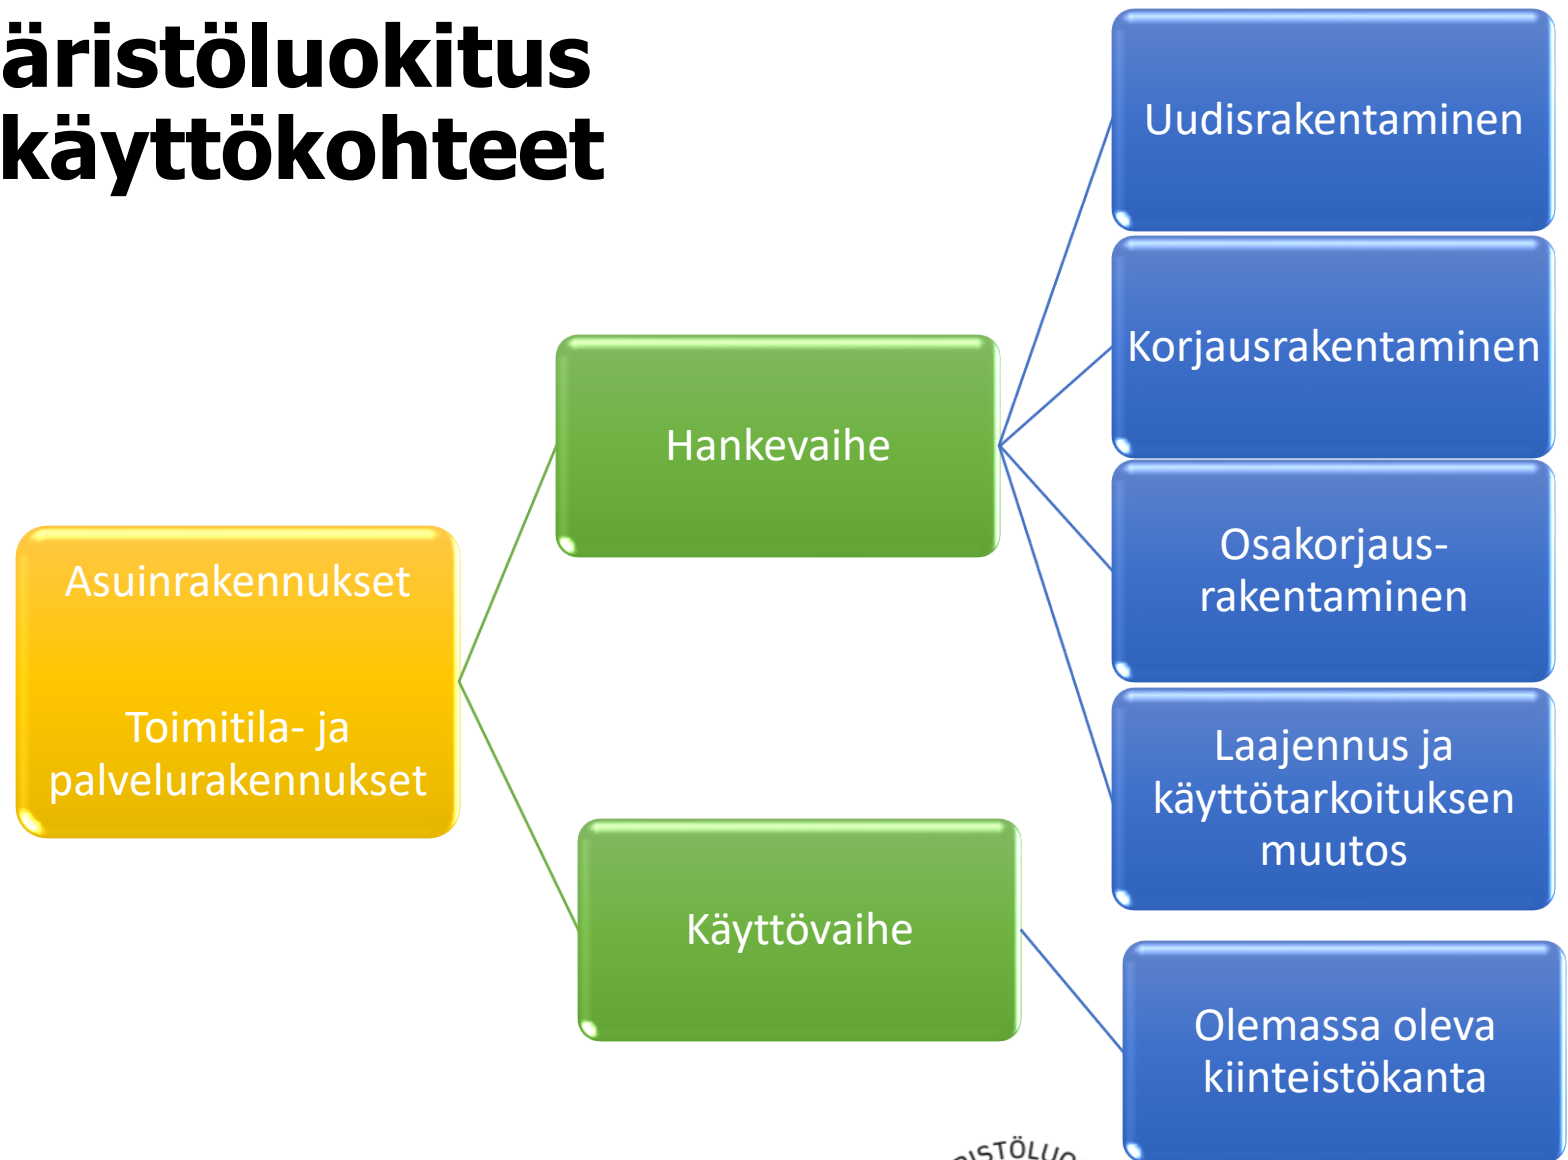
äristöluokitus
käyttökohteet

Asuinrakennukset

Toimitila- ja palvelurakennukset

Hankevaihe

Käyttövaihe

Uudisrakentaminen

Korjausrakentaminen

Osakorjausrakentaminen

Laajennus ja käyttötarkoituksen muutos

Olemassa oleva kiinteistökanta

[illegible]ISTÖLU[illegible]